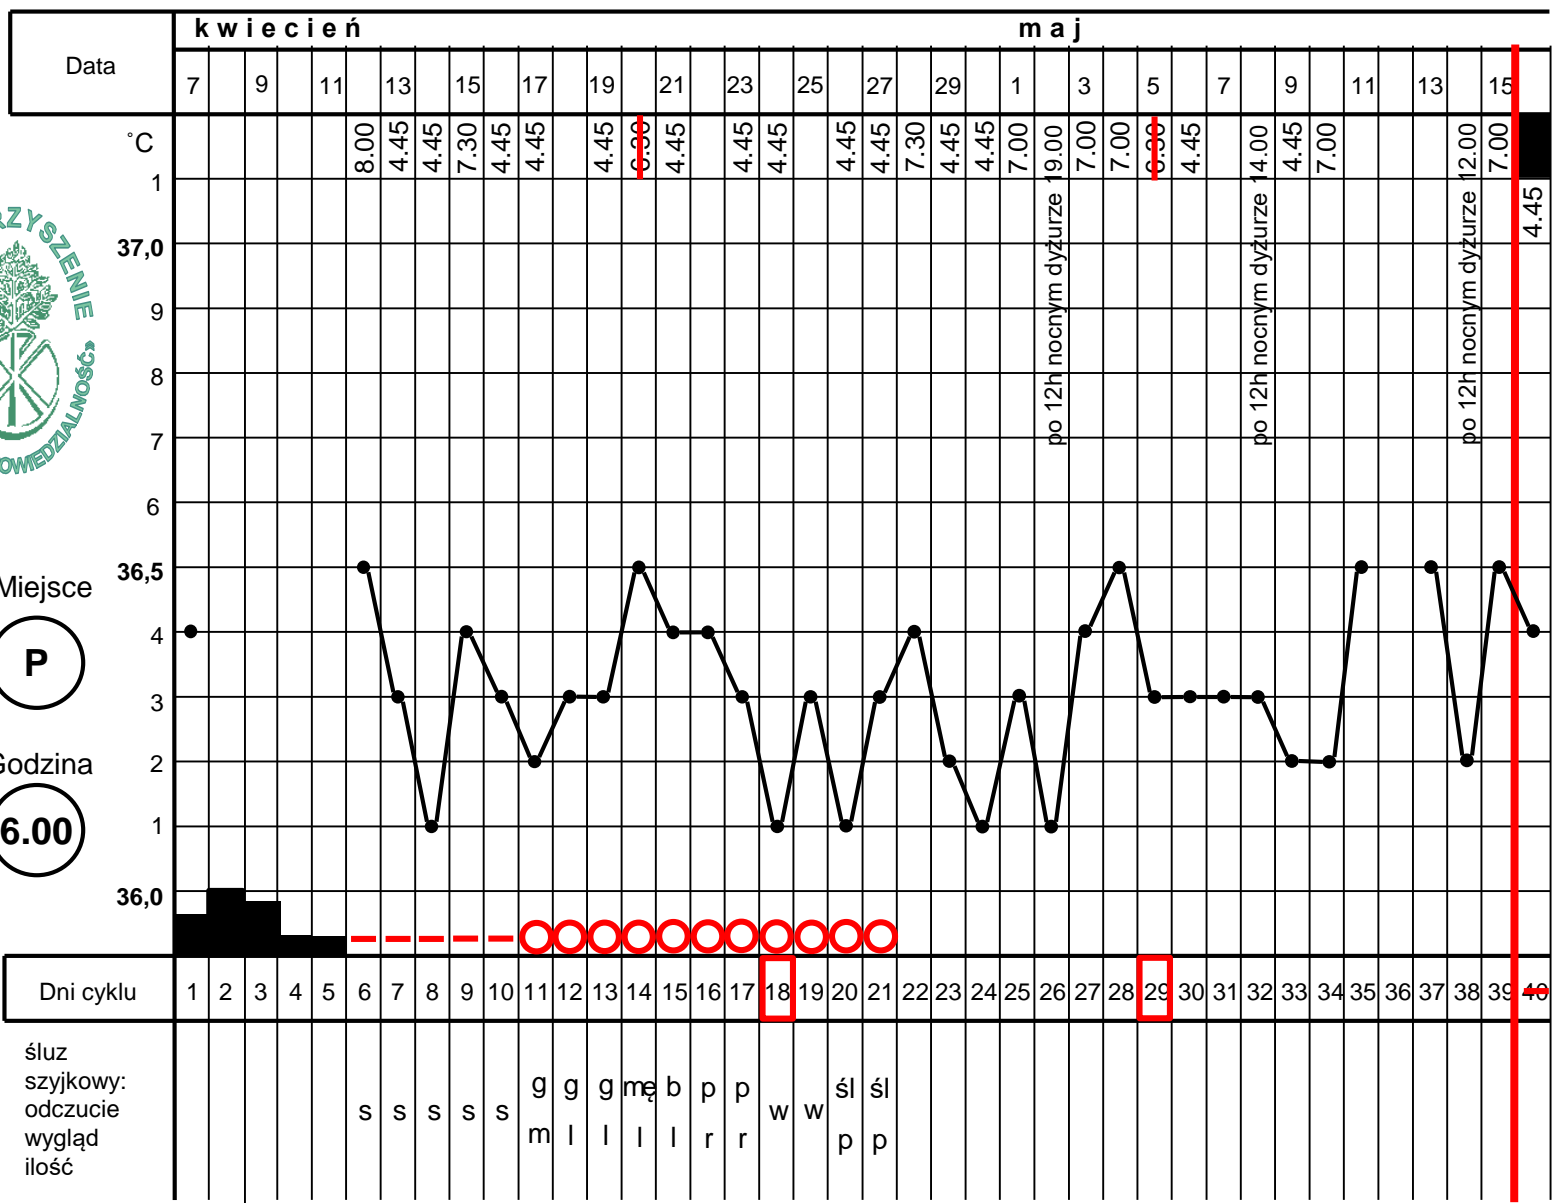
Data

kwiecień maj

| 7 | | 9 | | 11 | | 13 | | 15 | | 17 | | 19 | | 21 | | 23 | | 25 | | 27 | | 29 | | 1 | | 3 | | 5 | | 7 | | 9 | | 11 | | 13 | | 15 | |
|---|---|---|---|---|---|---|---|---|---|---|---|---|---|---|---|---|---|---|---|---|---|---|---|---|---|---|---|---|---|---|---|---|---|---|---|---|---|---|---|
| | | | | | 8.00 | 4.45 | 4.45 | 7.30 | 4.45 | 4.45 | | 4.45 | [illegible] | 4.45 | | 4.45 | 4.45 | | 4.45 | 4.45 | 7.30 | 4.45 | 4.45 | 7.00 | 19.00 | 7.00 | 7.00 | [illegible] | 4.45 | | 14.00 | 4.45 | 7.00 | | | | 12.00 | 7.00 | 4.45 |

˚C

1

37,0

9

8

7

6

36,5

4

3

2

1

36,0

po 12h nocnym dyżurze

po 12h nocnym dyżurze

po 12h nocnym dyżurze

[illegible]RZYSZENIE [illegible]OWIEDZIALNOŚĆ

Miejsce
P

Godzina
6.00

| Dni cyklu | 1 | 2 | 3 | 4 | 5 | 6 | 7 | 8 | 9 | 10 | 11 | 12 | 13 | 14 | 15 | 16 | 17 | 18 | 19 | 20 | 21 | 22 | 23 | 24 | 25 | 26 | 27 | 28 | 29 | 30 | 31 | 32 | 33 | 34 | 35 | 36 | 37 | 38 | 39 | 40 |
|---|---|---|---|---|---|---|---|---|---|---|---|---|---|---|---|---|---|---|---|---|---|---|---|---|---|---|---|---|---|---|---|---|---|---|---|---|---|---|---|---|
| śluz szyjkowy: odczucie wygląd ilość | | | | | | s | s | s | s | s | g m | g l | g l | mę l | b l | p r | p r | w | w | śl p | śl p | | | | | | | | | | | | | | | | | | | |